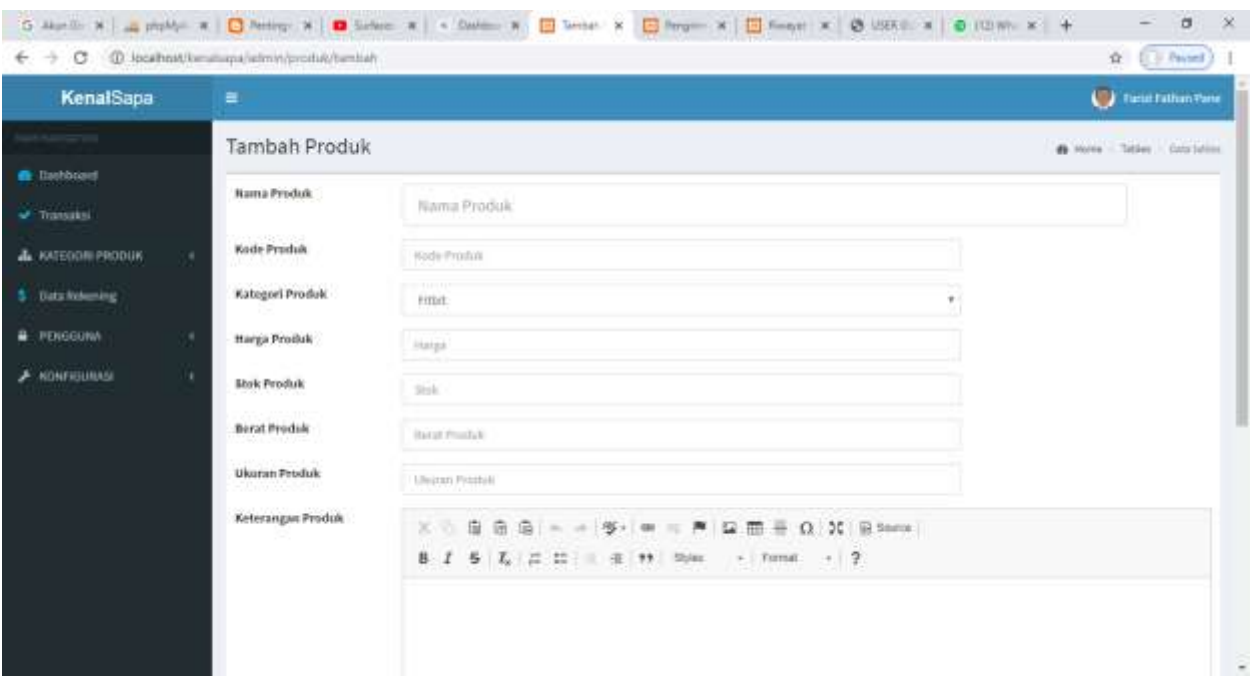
Akun | phpMyA | Penting | Surfaces | Dashbo | Tambah | Pengirim | Riwayat | USER | (12) Wh

localhost/kenalsapa/admin/produk/tambah

Paused

KenalSapa

Farial Fathan Pane

MAIN NAVIGATION

Dashboard

Transaksi

KATEGORI PRODUK

Data Rekening

PENGGUNA

KONFIGURASI

Tambah Produk

Home Tables Data tables

Nama Produk

Nama Produk

Kode Produk

Kode Produk

Kategori Produk

Fitbit

Harga Produk

Harga

Stok Produk

Stok

Berat Produk

Berat Produk

Ukuran Produk

Ukuran Produk

Keterangan Produk

Source

Styles

Format

?